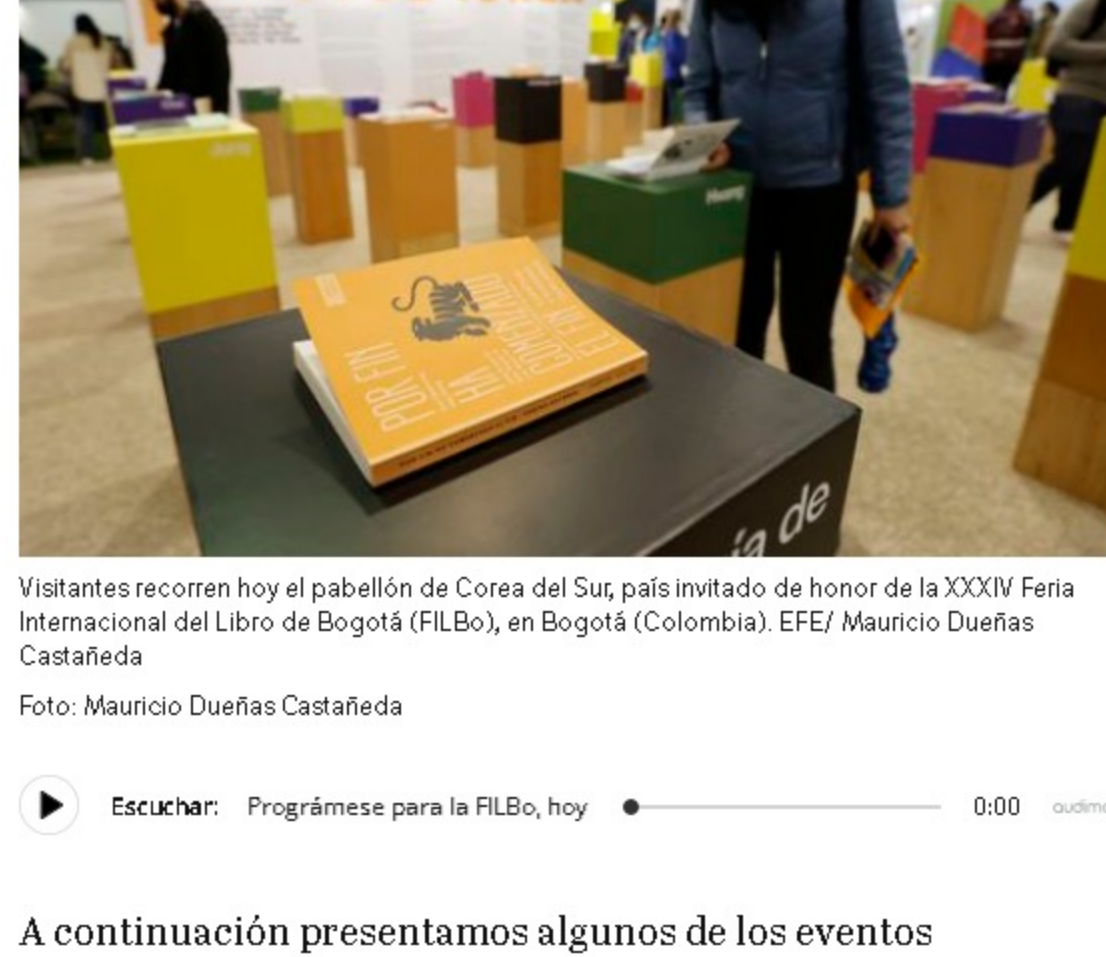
POR FIN HA CONCLUIDO EL FIN

ía de

Visitantes recorren hoy el pabellón de Corea del Sur, país invitado de honor de la XXXIV Feria Internacional del Libro de Bogotá (FILBo), en Bogotá (Colombia). EFE/ Mauricio Dueñas Castañeda

Foto: Mauricio Dueñas Castañeda

Escuchar: Prográmese para la FILBo, hoy 0:00 audim

A continuación presentamos algunos de los eventos